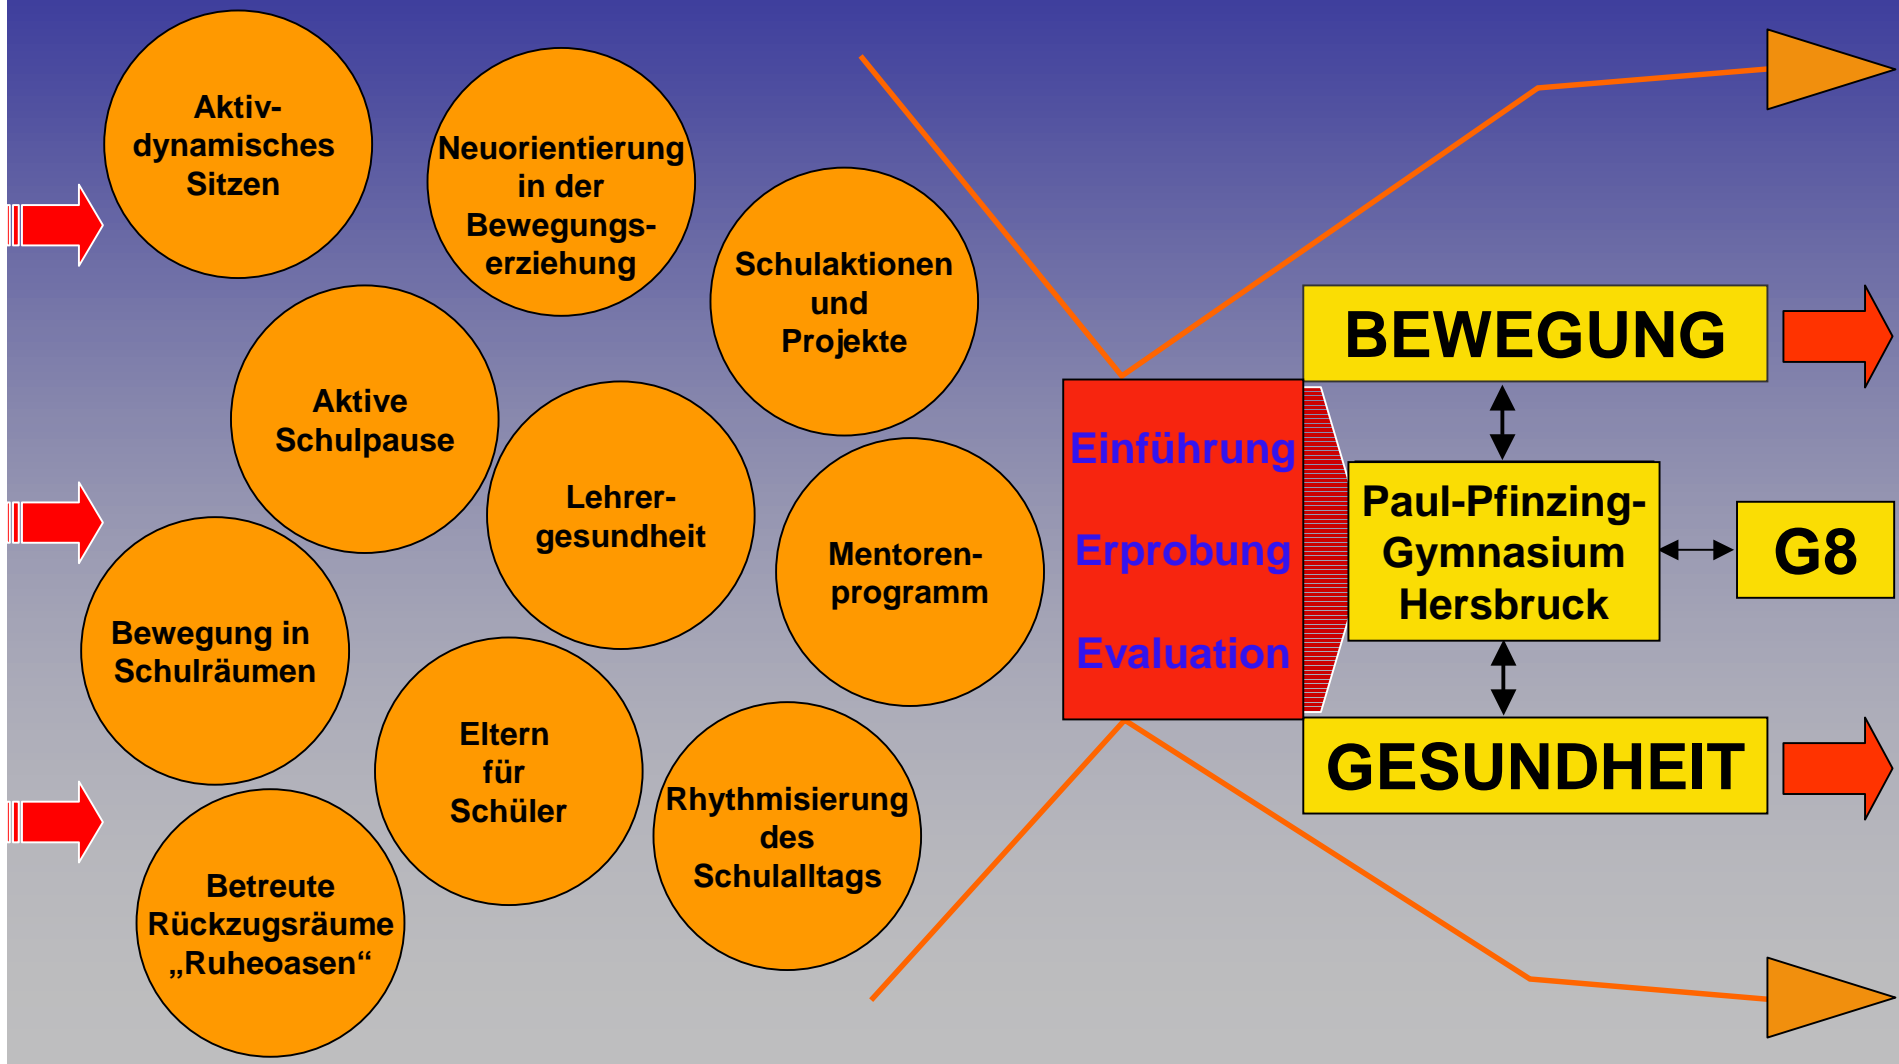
Aktiv-dynamisches Sitzen

Neuorientierung in der Bewegungserziehung

Schulaktionen und Projekte

Aktive Schulpause

Lehrergesundheit

Mentorenprogramm

Bewegung in Schulräumen

Eltern für Schüler

Rhythmisierung des Schulalltags

Betreute Rückzugsräume „Ruheoasen“

Einführung

Erprobung

Evaluation

BEWEGUNG

Paul-Pfinzing-Gymnasium Hersbruck

G8

GESUNDHEIT